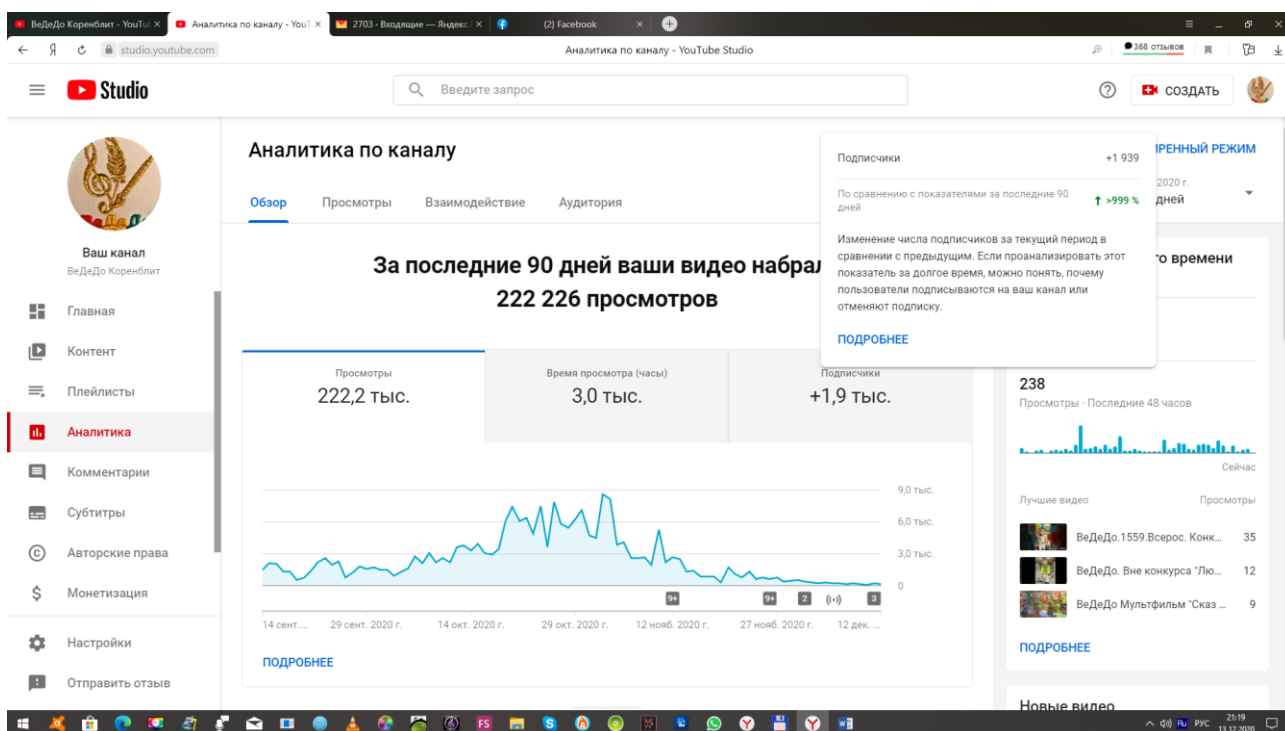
ВеДеДо Коренблит - YouTu ×
Аналитика по каналу - YouT ×
2703 · Входящие — Яндекс ×
(2) Facebook ×

Я
studio.youtube.com
Аналитика по каналу - YouTube Studio
368 отзывов

Studio
Введите запрос
СОЗДАТЬ

Ваш канал
ВеДеДо Коренблит

Главная
Контент
Плейлисты
Аналитика
Комментарии
Субтитры
Авторские права
Монетизация
Настройки
Отправить отзыв

Аналитика по каналу

Обзор
Просмотры
Взаимодействие
Аудитория

За последние 90 дней ваши видео набрал
222 226 просмотров

| Просмотры | Время просмотра (часы) | Подписчики |
|---|---|---|
| 222,2 тыс. | 3,0 тыс. | +1,9 тыс. |

9,0 тыс.
6,0 тыс.
3,0 тыс.
0

9+
9+
2
3

14 сент.…
29 сент. 2020 г.
14 окт. 2020 г.
29 окт. 2020 г.
12 нояб. 2020 г.
27 нояб. 2020 г.
12 дек. …

ПОДРОБНЕЕ

Подписчики
+1 939
По сравнению с показателями за последние 90 дней
>999 %
Изменение числа подписчиков за текущий период в сравнении с предыдущим. Если проанализировать этот показатель за долгое время, можно понять, почему пользователи подписываются на ваш канал или отменяют подписку.
ПОДРОБНЕЕ

РЕННЫЙ РЕЖИМ
2020 г.
дней

о времени

238
Просмотры · Последние 48 часов
Сейчас

Лучшие видео
Просмотры
ВеДеДо.1559.Всерос. Конк… 35
ВеДеДо. Вне конкурса "Лю… 12
ВеДеДо Мультфильм "Сказ … 9

ПОДРОБНЕЕ

Новые видео

РУС
21:19
13.12.2020